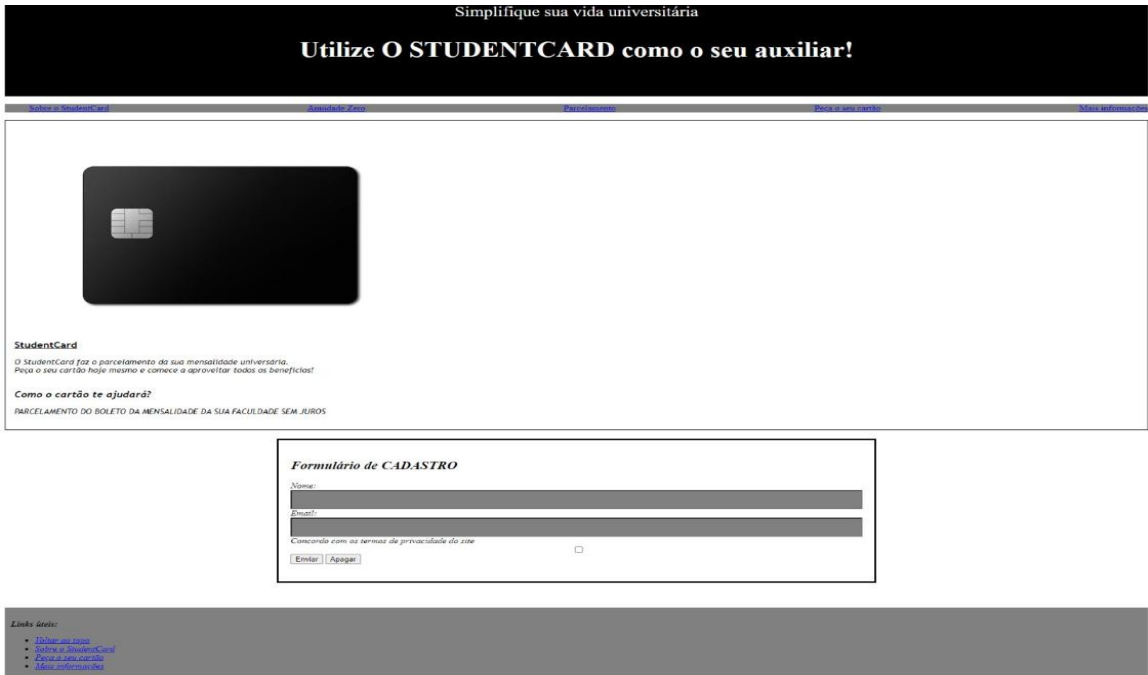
Simplifique sua vida universitária

Utilize O STUDENTCARD como o seu auxiliar!

Sobre o StudentCard | Anuidade Zero | Parcelamento | Peça o seu cartão | Mais informações

StudentCard

O StudentCard faz o parcelamento da sua mensalidade universsária.
Peça o seu cartão hoje mesmo e comece a aproveitar todos os benefícios!

Como o cartão te ajudará?

PARCELAMENTO DO BOLETO DA MENSALIDADE DA SUA FACULDADE SEM JUROS

Formulário de CADASTRO

Nome:

Email:

Concordo com os termos de privacidade do site

Enviar Apagar

Links úteis:

- Voltar ao topo
- Sobre o StudentCard
- Peça o seu cartão
- Mais informações